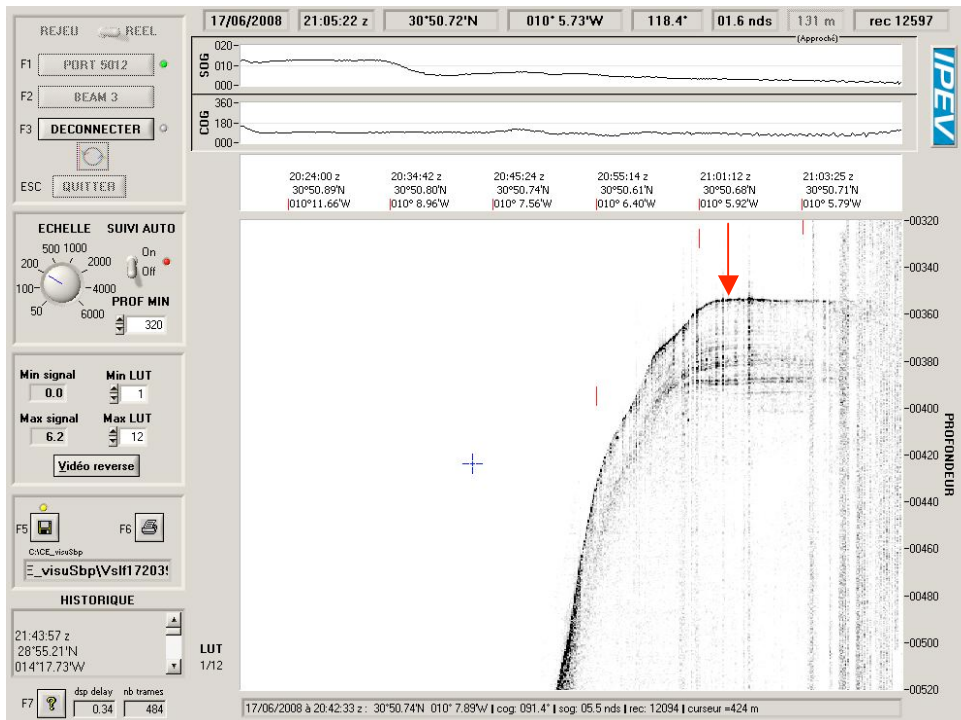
REJEU REEL

F1 PORT 5012

F2 BEAM 3

F3 DECONNECTER

ESC QUITTER

ECHELLE SUIVI AUTO

500 1000
200 2000
100 4000
50 6000

On
Off

PROF MIN
320

Min signal
0.0
Min LUT
1
Max signal
6.2
Max LUT
12

Vidéo reverse

F5 F6

C:\CE_visuSbp
E_visuSbp\Vslf17203!

HISTORIQUE

21:43:57 z
28°55.21'N
014°17.73'W

F7 dsp delay 0.34 nb trames 484

17/06/2008 | 21:05:22 z | 30°50.72'N | 010° 5.73'W | 118.4° | 01.6 nds | 131 m (Approché) | rec 12597

SOG 020 010 000
COG 360 180 000

IPEV

20:24:00 z 30°50.89'N 010°11.66'W
20:34:42 z 30°50.80'N 010° 8.96'W
20:45:24 z 30°50.74'N 010° 7.56'W
20:55:14 z 30°50.61'N 010° 6.40'W
21:01:12 z 30°50.68'N 010° 5.92'W
21:03:25 z 30°50.71'N 010° 5.79'W

-00320
-00340
-00360
-00380
-00400
-00420
-00440
-00460
-00480
-00500
-00520

PROFONDEUR

LUT
1/12

17/06/2008 à 20:42:33 z : 30°50.74'N 010° 7.89'W | cog: 091.4° | sog: 05.5 nds | rec: 12094 | curseur =424 m